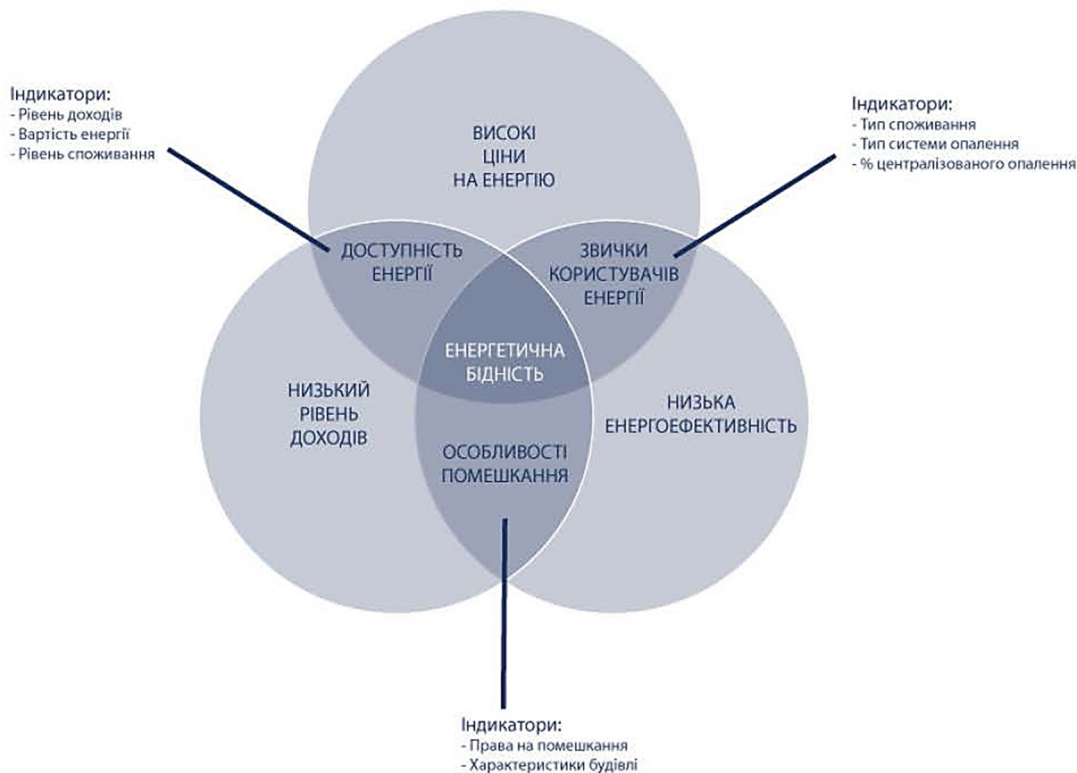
Індикатори:
- Рівень доходів
- Вартість енергії
- Рівень споживання

ВИСОКІ
ЦІНИ
НА ЕНЕРГІЮ

Індикатори:
- Тип споживання
- Тип системи опалення
- % централізованого опалення

ДОСТУПНІСТЬ
ЕНЕРГІЇ

ЗВИЧКИ
КОРИСТУВАЧІВ
ЕНЕРГІЇ

ЕНЕРГЕТИЧНА
БІДНІСТЬ

НИЗЬКИЙ
РІВЕНЬ
ДОХОДІВ

НИЗЬКА
ЕНЕРГОЕФЕКТИВНІСТЬ

ОСОБЛИВОСТІ
ПОМЕШКАННЯ

Індикатори:
- Права на помешкання
- Характеристики будівлі